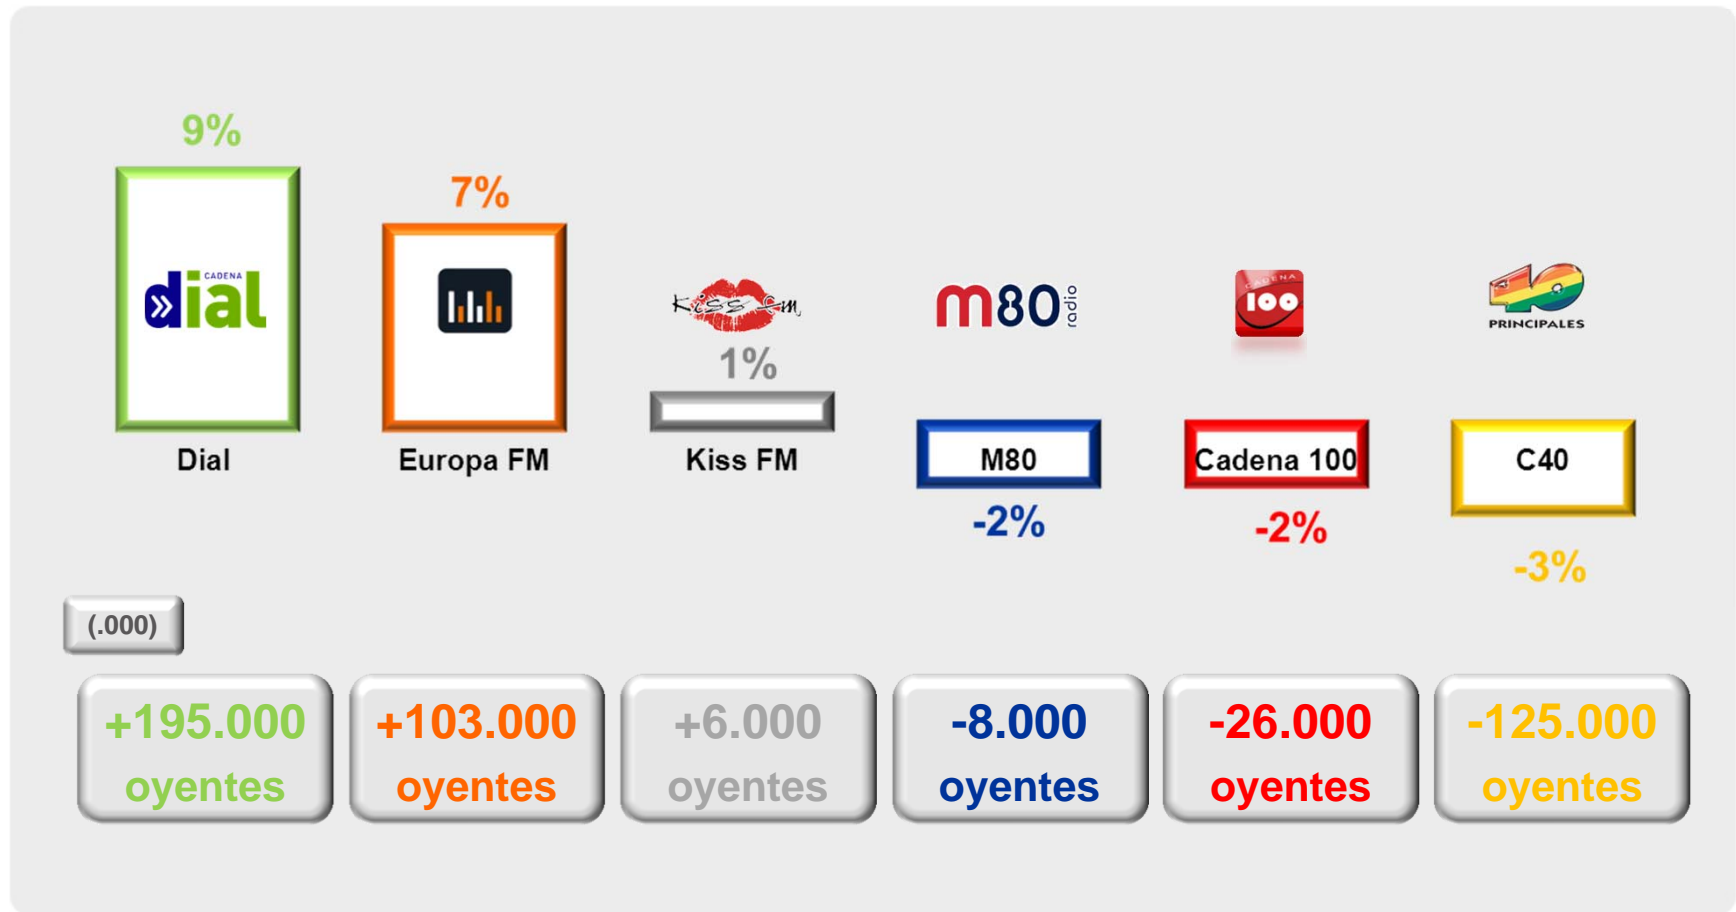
9%

CADENA dial

Dial

7%

Europa FM

Kiss fm

1%

Kiss FM

m80 radio

M80

-2%

CADENA 100

Cadena 100

-2%

40 PRINCIPALES

C40

-3%

(.000)

+195.000 oyentes

+103.000 oyentes

+6.000 oyentes

-8.000 oyentes

-26.000 oyentes

-125.000 oyentes